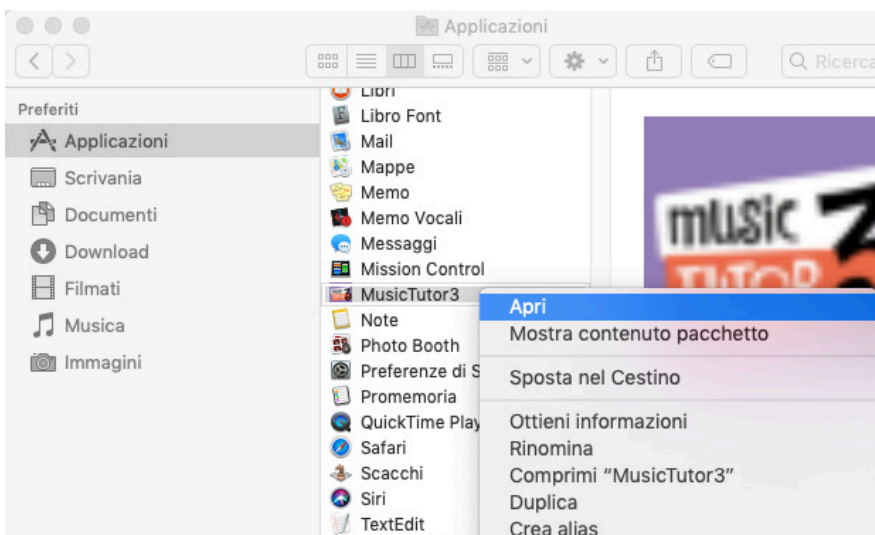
Applicazioni

Ricerca

Preferiti
Applicazioni
Scrivania
Documenti
Download
Filmati
Musica
Immagini

Libri
Libro Font
Mail
Mappe
Memo
Memo Vocali
Messaggi
Mission Control
MusicTutor3
Note
Photo Booth
Preferenze di S
Promemoria
QuickTime Play
Safari
Scacchi
Siri
TextEdit

music
TUTOR

Apri
Mostra contenuto pacchetto
Sposta nel Cestino
Ottieni informazioni
Rinomina
Comprimi "MusicTutor3"
Duplica
Crea alias